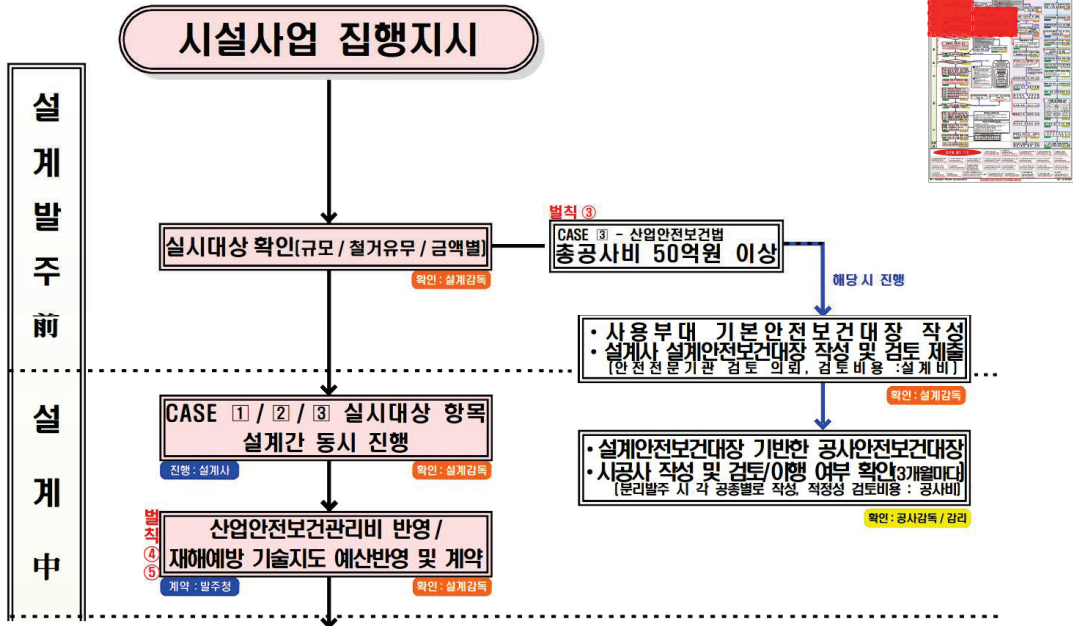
시설사업 집행지시

설계발주前

설계中

실시대상 확인(규모 / 철거유무 / 금액별)
확인 : 설계감독

벌칙 ③
CASE ③ - 산업안전보건법
총공사비 50억원 이상

해당 시 진행

• 사용부대 기본안전보건대장 작성
• 설계사 설계안전보건대장 작성 및 검토 제출
(안전전문기관 검토 의뢰, 검토비용 : 설계비)
확인 : 설계감독

CASE ① / ② / ③ 실시대상 항목 설계간 동시 진행
진행 : 설계사
확인 : 설계감독

• 설계안전보건대장 기반한 공사안전보건대장
• 시공사 작성 및 검토/이행 여부 확인(3개월마다)
(분리발주 시 각 공종별로 작성, 적정성 검토비용 : 공사비)
확인 : 공사감독 / 감리

벌칙 ④ ⑤
산업안전보건관리비 반영 / 재해예방 기술지도 예산반영 및 계약
계약 : 발주청
확인 : 설계감독